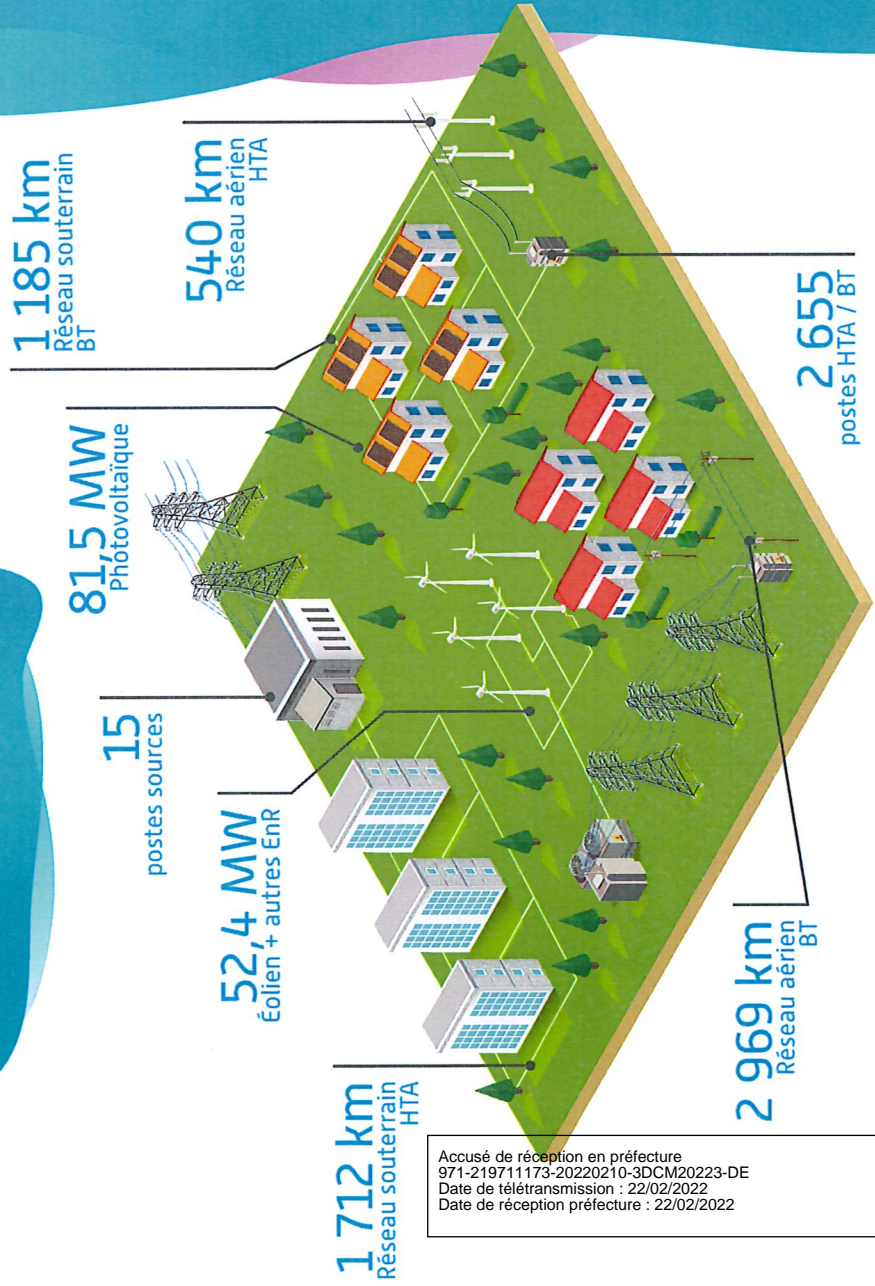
1 185 km
Réseau souterrain
BT

540 km
Réseau aérien
HTA

81,5 MW
Photovoltaïque

15
postes sources

52,4 MW
Éolien + autres EnR

1 712 km
Réseau souterrain
HTA

2 655
postes HTA / BT

2 969 km
Réseau aérien
BT

Accusé de réception en préfecture
971-219711173-20220210-3DCM20223-DE
Date de télétransmission : 22/02/2022
Date de réception préfecture : 22/02/2022